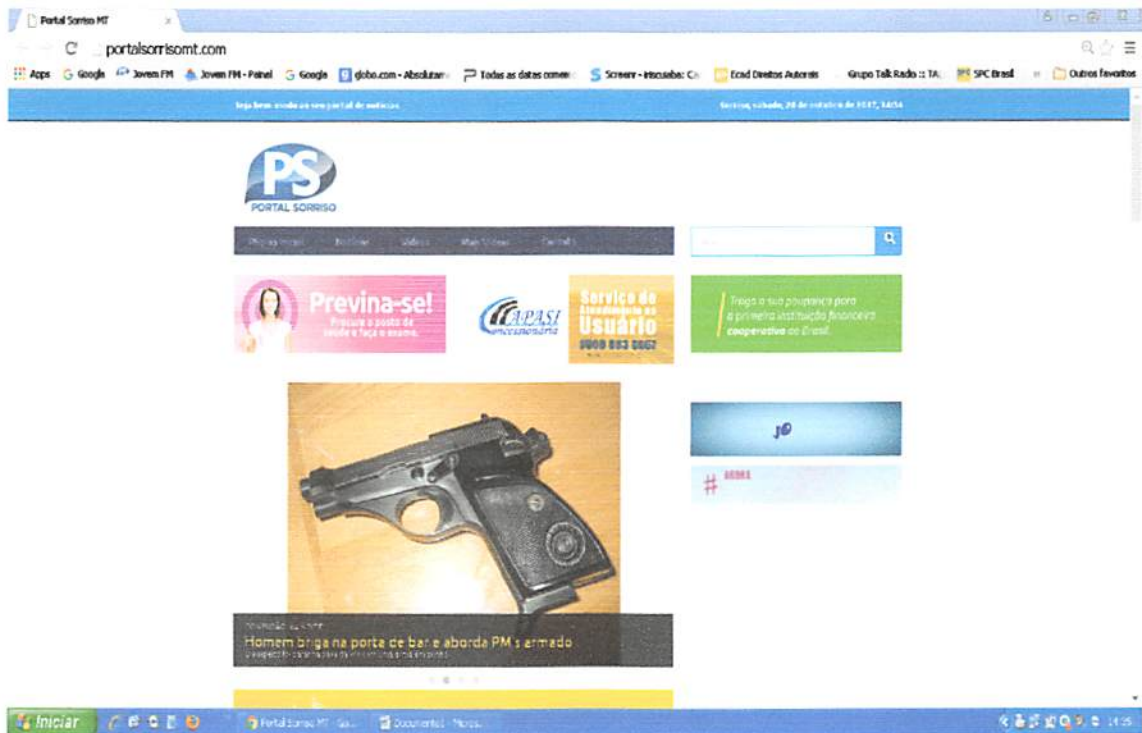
Portal Sorriso MT

portalsorrisomt.com

Apps Google Jovem FM Jovem FM - Painel Google globo.com - Absolutam Todas as datas comem Screenr - inscuaba: C Ecad Direitos Autorais Grupo Talk Radio :: TA SPC Brasil Outros favoritos

Seja bem-vindo ao seu portal de notícias

Sorriso, sábado, 28 de outubro de 2017, 14:34

PS
PORTAL SORRISO

Previna-se!
Procure o posto de saúde e faça o exame.

CAPASI concessionária

Serviço de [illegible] Usuário
0800 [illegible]

Traga a sua poupança para a primeira instituição financeira cooperativa do Brasil.

Homem briga na porta de bar e aborda PM's armado

Iniciar

Portal Sorriso MT - Go...

Documento1 - Micros...

14:35